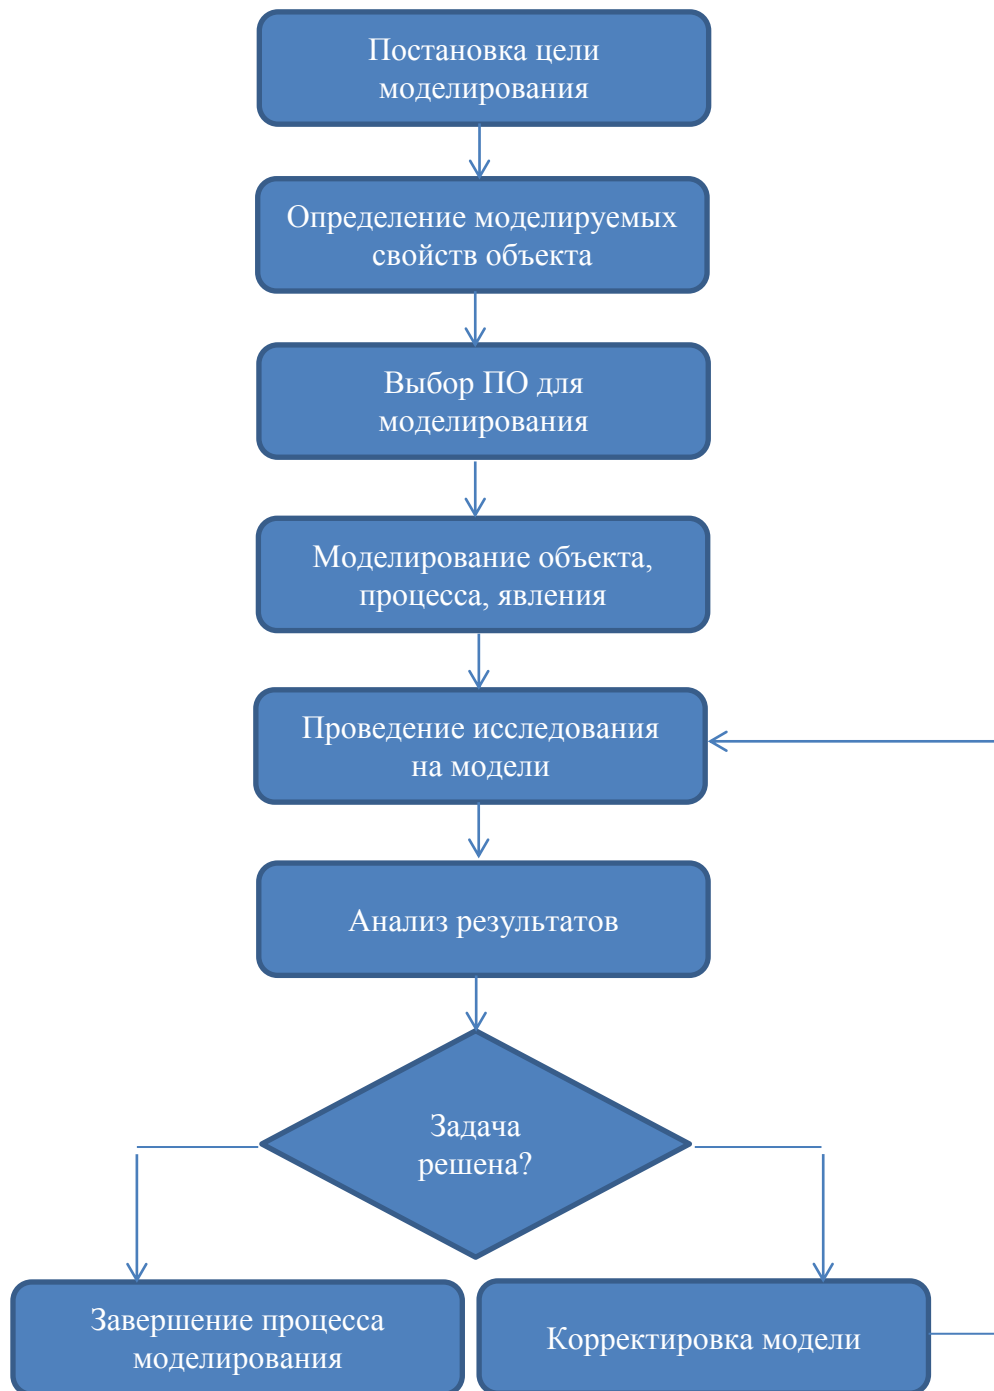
Постановка цели моделирования

Определение моделируемых свойств объекта

Выбор ПО для моделирования

Моделирование объекта, процесса, явления

Проведение исследования на модели

Анализ результатов

Задача решена?

Завершение процесса моделирования

Корректировка модели